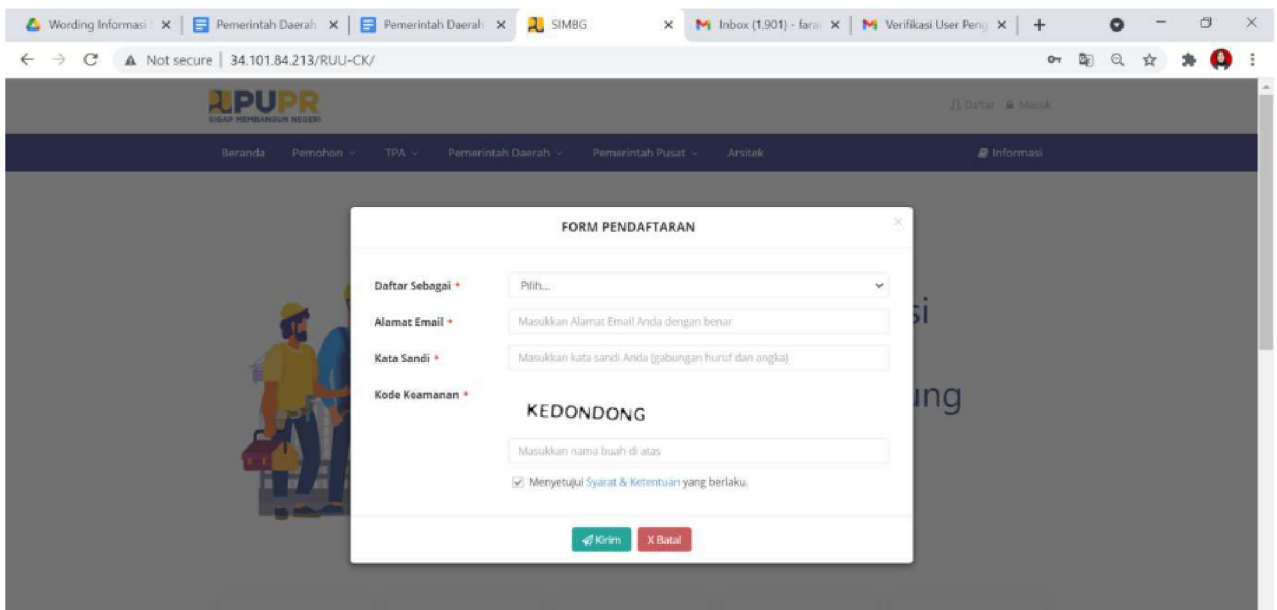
Wording Informasi × | Pemerintah Daerah × | Pemerintah Daerah × | SIMBG × | Inbox (1,901) - farar × | Verifikasi User Peng × | +

Not secure | 34.101.84.213/RUU-CK/

PUPR
SIGAP MEMBANGUN NEGERI

Daftar Masuk

Beranda Pemohon TPA Pemerintah Daerah Pemerintah Pusat Arsitek Informasi

FORM PENDAFTARAN

Daftar Sebagai * Pilih...

Alamat Email * Masukkan Alamat Email Anda dengan benar

Kata Sandi * Masukkan kata sandi Anda (gabungan huruf dan angka)

Kode Keamanan *

KEDONDONG

Masukkan nama buah di atas

Menyetujui Syarat & Ketentuan yang berlaku.

Kirim X Batal

si

ung